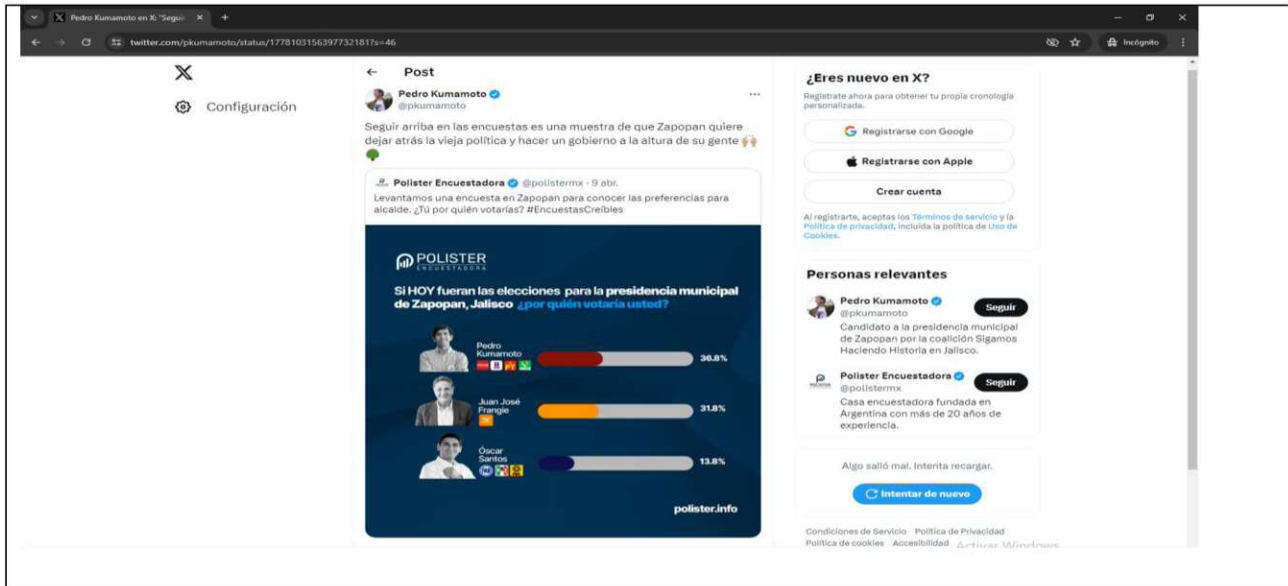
Pedro Kumamoto en X: "Segui ×

twitter.com/pkumamoto/status/1778103156397732181?s=46

Incógnito

Configuración

Post

Pedro Kumamoto
@pkumamoto

Seguir arriba en las encuestas es una muestra de que Zapopan quiere dejar atrás la vieja política y hacer un gobierno a la altura de su gente 🙌

Polister Encuestadora @polistermx · 9 abr.
Levantamos una encuesta en Zapopan para conocer las preferencias para alcalde. ¿Tú por quién votarías? #EncuestasCreíbles

POLISTER
ENCUESTADORA

Si HOY fueran las elecciones para la presidencia municipal de Zapopan, Jalisco ¿por quién votaría usted?

Pedro Kumamoto 36.8%

Juan José Frangie 31.8%

Óscar Santos 13.8%

polister.info

¿Eres nuevo en X?
Regístrate ahora para obtener tu propia cronología personalizada.

Registrarse con Google

Registrarse con Apple

Crear cuenta

Al registrarte, aceptas los Términos de servicio y la Política de privacidad, incluida la política de Uso de Cookies.

Personas relevantes

Pedro Kumamoto
@pkumamoto
Seguir
Candidato a la presidencia municipal de Zapopan por la coalición Sigamos Haciendo Historia en Jalisco.

Polister Encuestadora
@polistermx
Seguir
Casa encuestadora fundada en Argentina con más de 20 años de experiencia.

Algo salió mal. Intenta recargar.

Intentar de nuevo

Condiciones de Servicio Política de Privacidad Política de cookies Accesibilidad Activar Windows